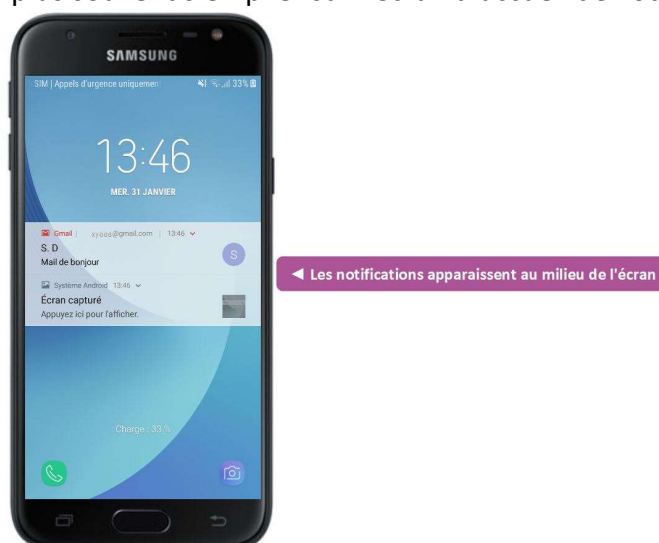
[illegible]

SAMSUNG

SIM | Appels d'urgence uniquemen 33%

13:46

MER. 31 JANVIER

Gmail | xyoos@gmail.com | 13:46

S. D

Mail de bonjour

S

Système Android 13:46

Écran capturé

Appuyez ici pour l'afficher.

Charge : 33 %

◄ Les notifications apparaissent au milieu de l'écran